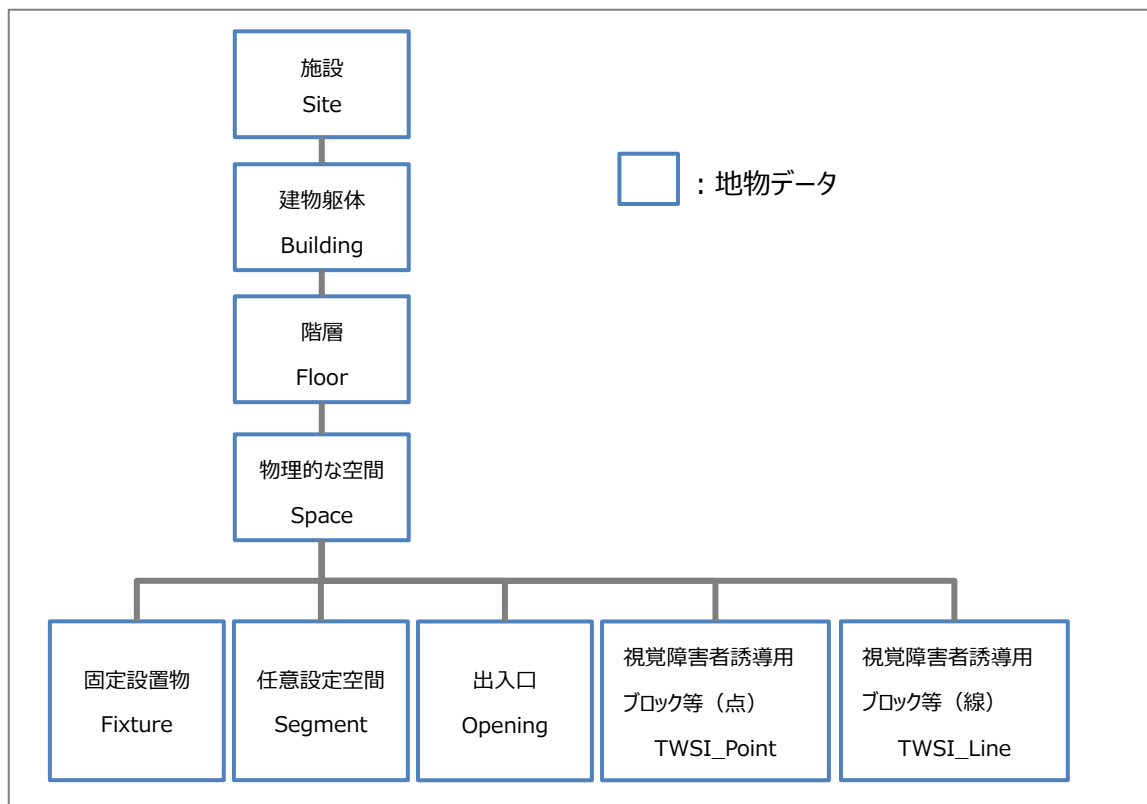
施設
Site

：地物データ

建物躯体
Building

階層
Floor

物理的な空間
Space

固定設置物
Fixture

任意設定空間
Segment

出入口
Opening

視覚障害者誘導用ブロック等（点）
TWSI_Point

視覚障害者誘導用ブロック等（線）
TWSI_Line